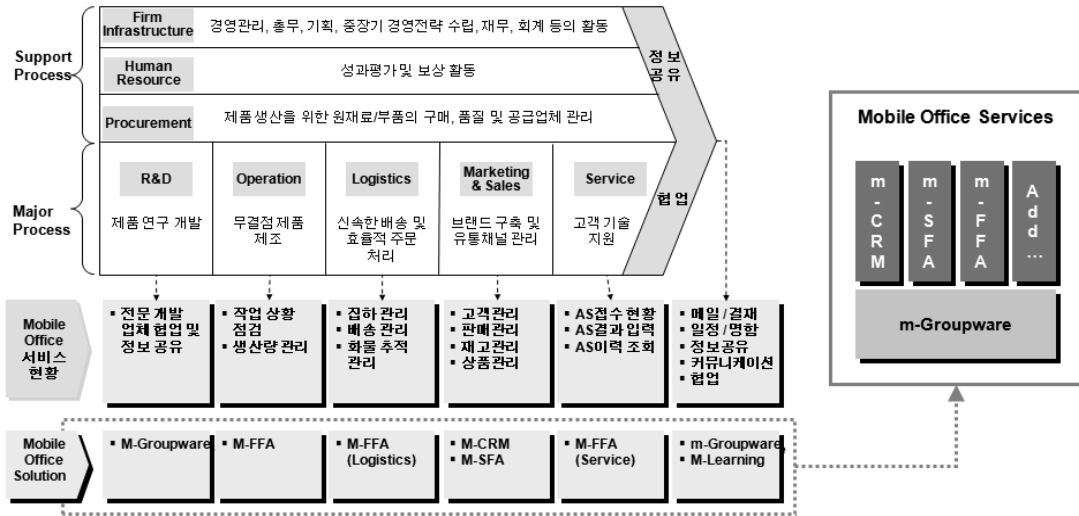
Support Process

Firm Infrastructure
경영관리, 총무, 기획, 중장기 경영전략 수립, 재무, 회계 등의 활동

Human Resource
성과평가 및 보상 활동

Procurement
제품생산을 위한 원재료/부품의 구매, 품질 및 공급업체 관리

정보공유

Major Process

R&D
제품 연구 개발

Operation
무결점 제품 제조

Logistics
신속한 배송 및 효율적 주문 처리

Marketing & Sales
브랜드 구축 및 유통채널 관리

Service
고객 기술 지원

협업

Mobile Office 서비스 현황

▪ 전문 개발 업체 협업 및 정보 공유

▪ 작업 상황 점검
▪ 생산량 관리

▪ 집하 관리
▪ 배송 관리
▪ 화물 추적 관리

▪ 고객관리
▪ 판매관리
▪ 재고관리
▪ 상품관리

▪ AS접수현황
▪ AS결과입력
▪ AS이력 조회

▪ 메일 / 결재
▪ 일정 / 명함
▪ 정보공유
▪ 커뮤니케이션
▪ 협업

Mobile Office Solution

▪ M-Groupware

▪ M-FFA

▪ M-FFA (Logistics)

▪ M-CRM
▪ M-SFA

▪ M-FFA (Service)

▪ m-Groupware
▪ M-Learning

Mobile Office Services

m - C R M

m - S F A

m - F F A

A d d …

m-Groupware